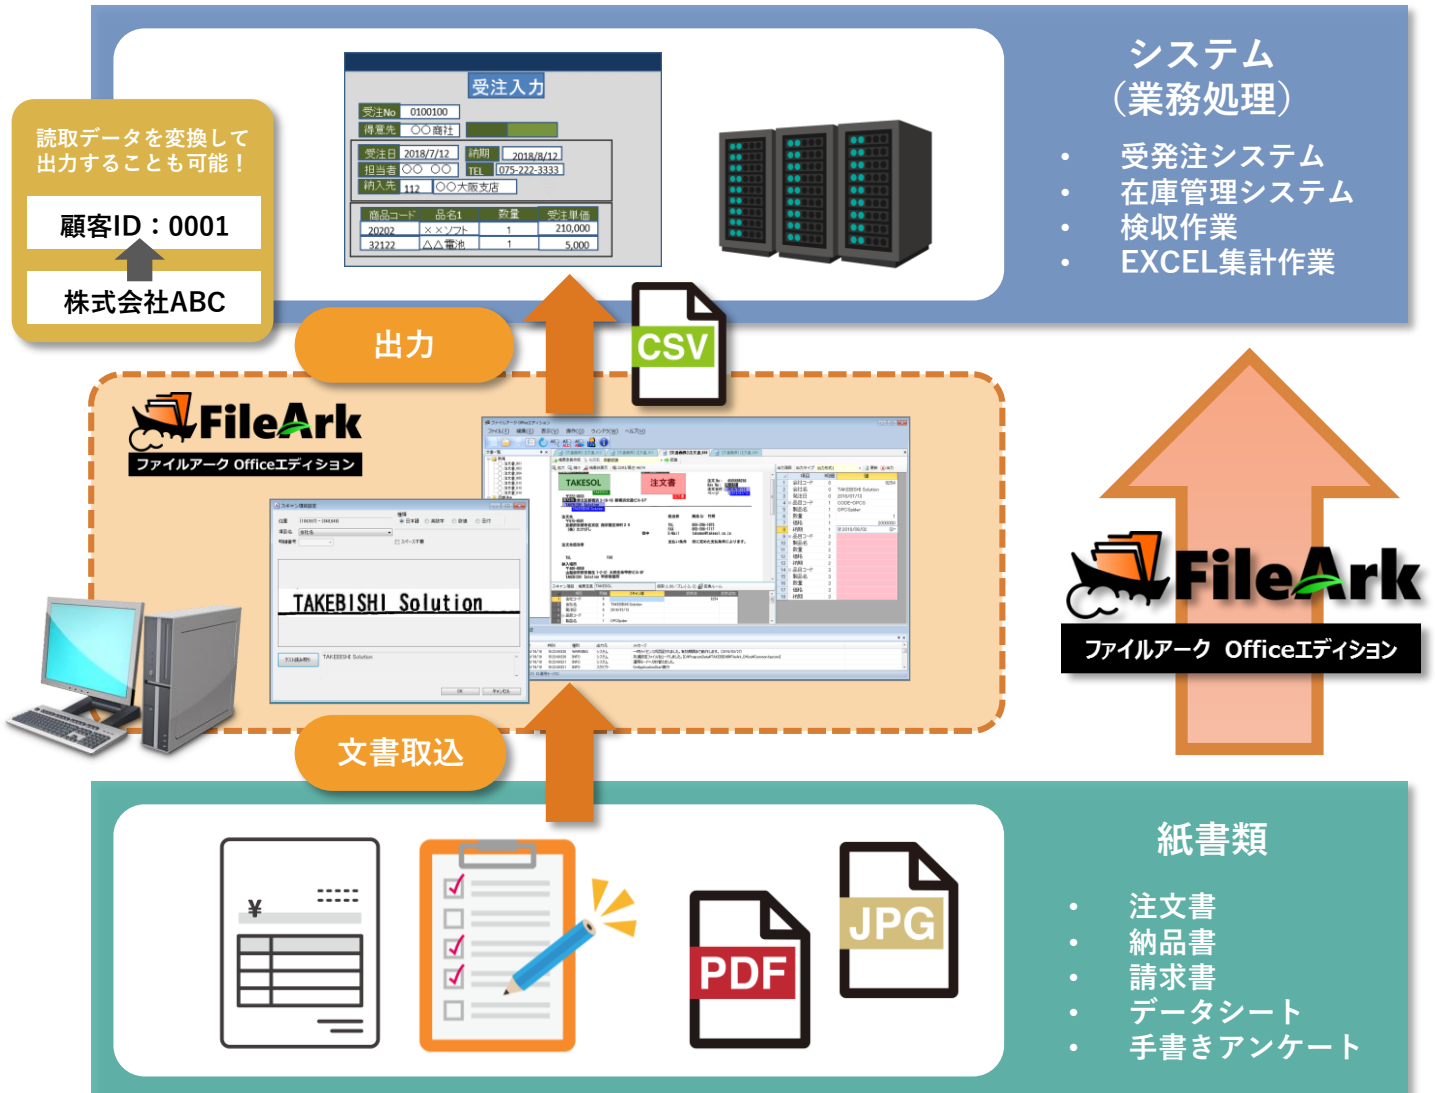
システム
（業務処理）

• 受発注システム
• 在庫管理システム
• 検収作業
• EXCEL集計作業

読取データを変換して
出力することも可能！

顧客ID：0001

株式会社ABC

受注入力

| 受注No | 0100100 |
|---|---|
| 得意先 | 〇〇商社 |

| 受注日 | 2018/7/12 | 納期 | 2018/8/12 |
|---|---|---|---|
| 担当者 | 〇〇 〇〇 | TEL | 075-222-3333 |
| 納入先 | 112 | 〇〇大阪支店 | |

| 商品コード | 品名1 | 数量 | 受注単価 |
|---|---|---|---|
| 20202 | ××ソフト | 1 | 210,000 |
| 32122 | △△電池 | 1 | 5,000 |

出力

CSV

FileArk
ファイルアーク Officeエディション

TAKEBISHI Solution

TAKESOL

注文書

FileArk
ファイルアーク Officeエディション

文書取込

¥

PDF

JPG

紙書類

• 注文書
• 納品書
• 請求書
• データシート
• 手書きアンケート